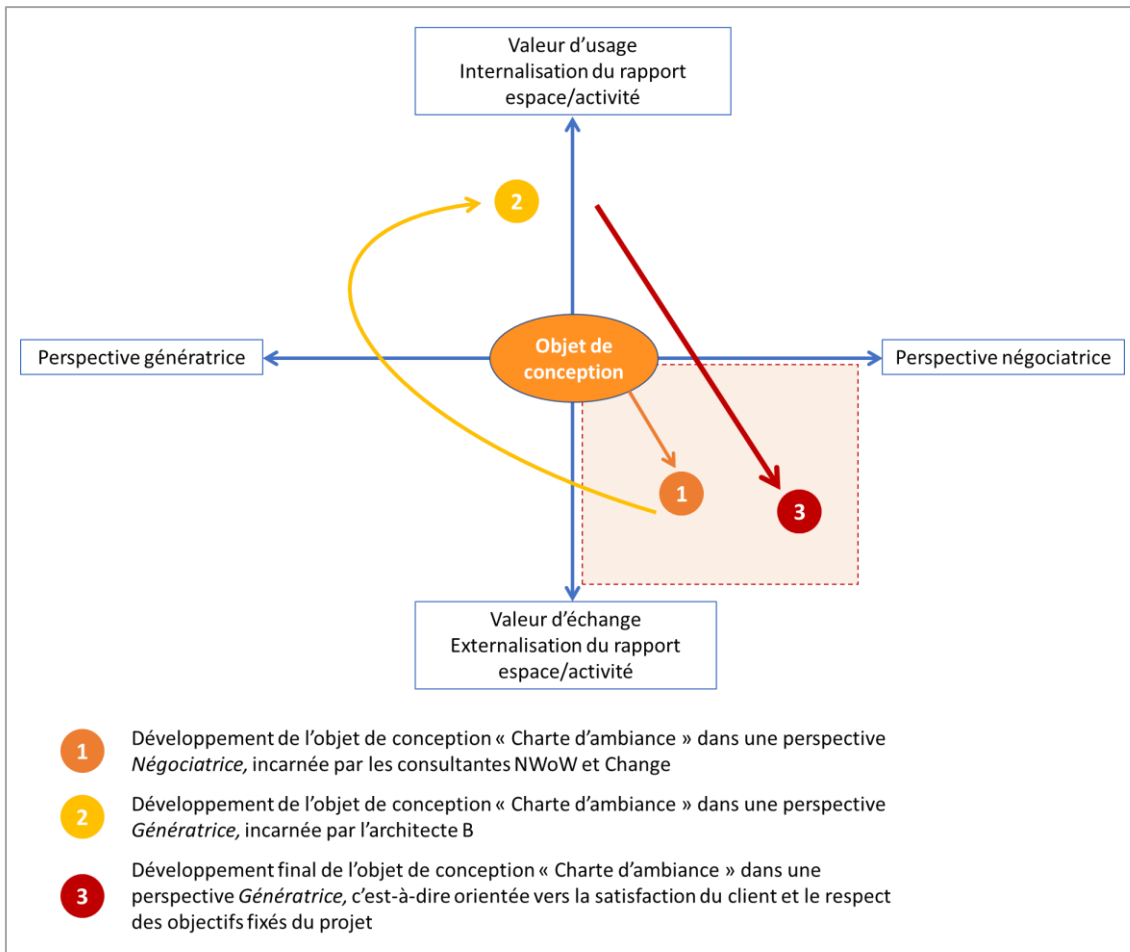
Valeur d’usage
Internalisation du rapport espace/activité

2

Perspective génératrice

Objet de conception

Perspective négociatrice

1

3

Valeur d’échange
Externalisation du rapport espace/activité

1 Développement de l’objet de conception « Charte d’ambiance » dans une perspective *Négociatrice,* incarnée par les consultantes NWoW et Change

2 Développement de l’objet de conception « Charte d’ambiance » dans une perspective *Génératrice,* incarnée par l’architecte B

3 Développement final de l’objet de conception « Charte d’ambiance » dans une perspective *Génératrice,* c’est-à-dire orientée vers la satisfaction du client et le respect des objectifs fixés du projet